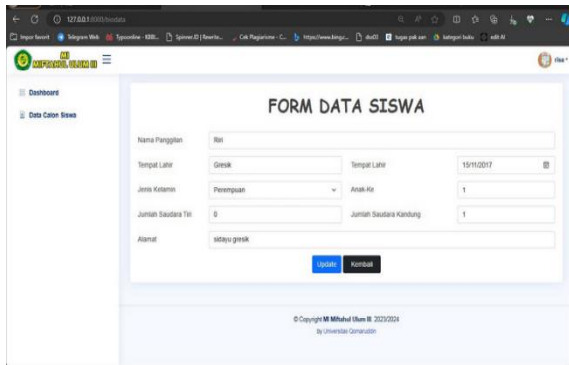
127.0.0.1:8000/biodata

Impor favorit | Telegram Web | Typoonline - KBBI... | Spinner.ID | Rewrite... | Cek Plagiarisme - C... | https://www.bing.c... | doc03 | tugas pak san | kategori buku | edit AI

MI MIFTAHUL ULUM III

risa

Dashboard

Data Calon Siswa

FORM DATA SISWA

Nama Panggilan | Riri

Tempat Lahir | Gresik | Tempat Lahir | 15/11/2017

Jenis Kelamin | Perempuan | Anak Ke | 1

Jumlah Saudara Tiri | 0 | Jumlah Saudara Kandung | 1

Alamat | sidayu gresik

Update | Kembali

© Copyright MI Miftahul Ulum III 2023/2024

by Universitas Qomaruddin